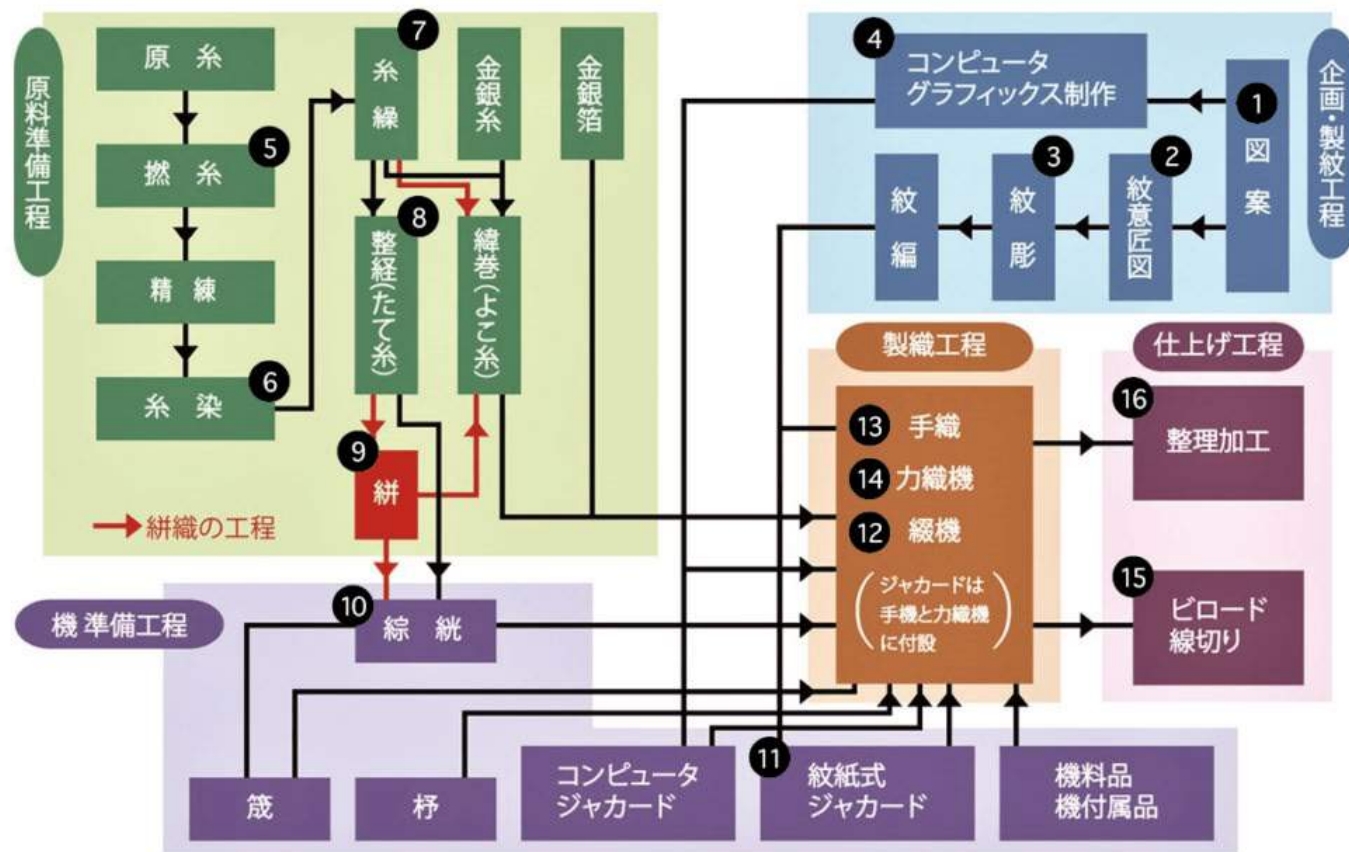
原料準備工程

原 糸

5 撚 糸

精 練

6 糸 染

7 糸繰

金銀糸

金銀箔

8 整経(たて糸)

緯巻(よこ糸)

9 絣

→ 絣織の工程

企画・製紋工程

4 コンピュータグラフィックス制作

1 図案

2 紋意匠図

3 紋彫

紋編

製織工程

13 手織

14 力織機

12 綴機

(ジャカードは手機と力織機に付設)

仕上げ工程

16 整理加工

15 ビロード線切り

機準備工程

10 綜絖

筬

杼

コンピュータジャカード

11 紋紙式ジャカード

機料品 機付属品